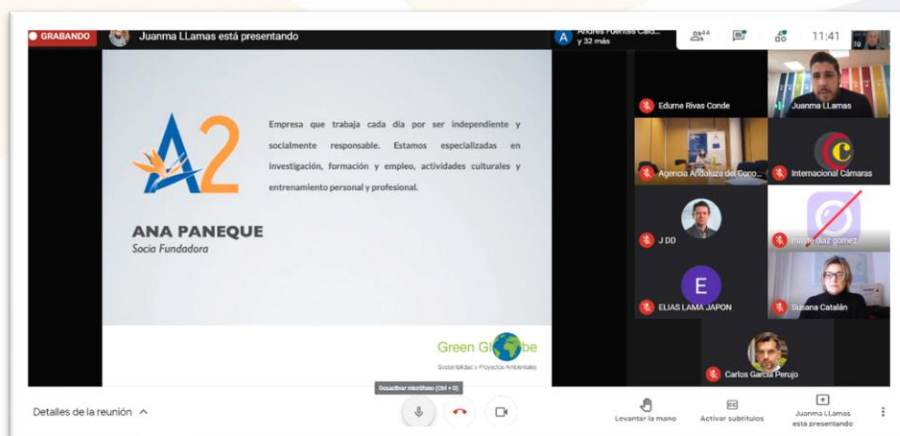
GRABANDO

Juanma LLamas está presentando

Andres Fuentes Cald... y 32 más

44

11:41

A2

Empresa que trabaja cada día por ser independiente y socialmente responsable. Estamos especializadas en investigación, formación y empleo, actividades culturales y entrenamiento personal y profesional.

ANA PANEQUE

Socia Fundadora

Green Globe

Sostenibilidad y Proyectos Ambientales

Edurne Rivas Conde

Juanma LLamas

Agencia Andaluza del Cono...

Internacional Cámaras

J DD

moyle diaz gomez

E

ELIAS LAMA JAPON

Susana Catalán

Carlos García Perujo

Detalles de la reunión

Desactivar micrófono (Ctrl + D)

Levantar la mano

Activar subtítulos

Juanma LLamas está presentando